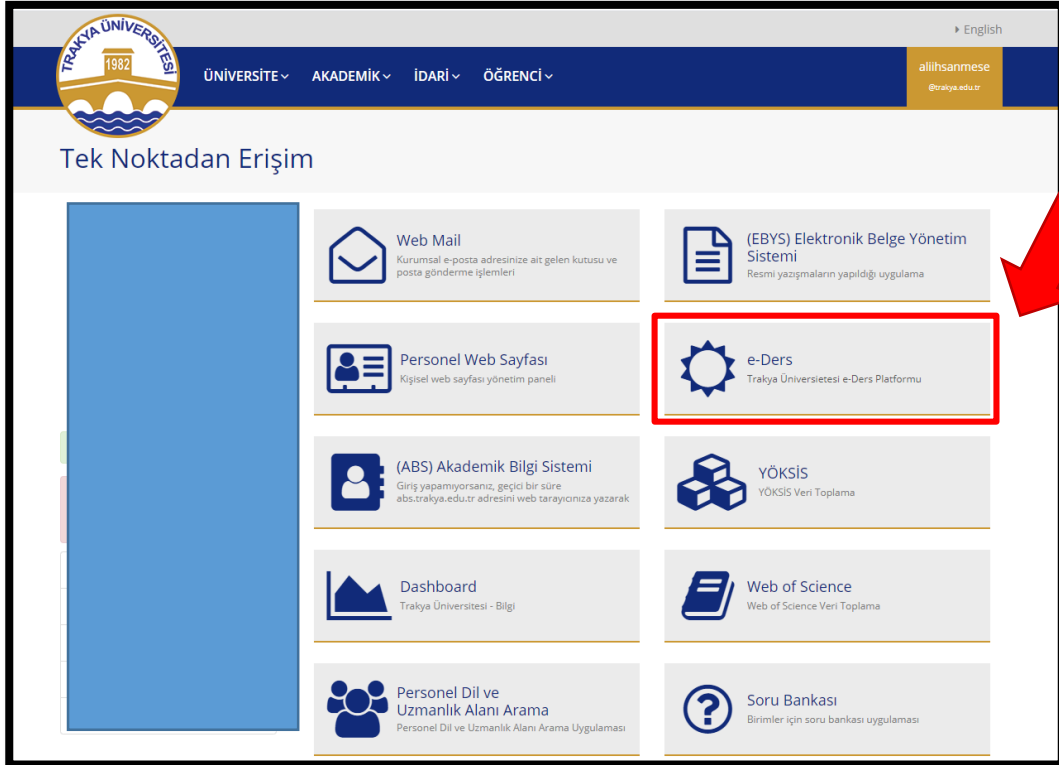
▸ English

TRAKYA ÜNİVERSİTESİ 1982

ÜNİVERSİTE ⌄ AKADEMİK ⌄ İDARİ ⌄ ÖĞRENCİ ⌄

aliihsanmese
@trakya.edu.tr

Tek Noktadan Erişim

Web Mail
Kurumsal e-posta adresinize ait gelen kutusu ve posta gönderme işlemleri

(EBYS) Elektronik Belge Yönetim Sistemi
Resmi yazışmaların yapıldığı uygulama

Personel Web Sayfası
Kişisel web sayfası yönetim paneli

e-Ders
Trakya Üniversitesi e-Ders Platformu

(ABS) Akademik Bilgi Sistemi
Giriş yapamıyorsanız, geçici bir süre abs.trakya.edu.tr adresini web tarayıcınıza yazarak

YÖKSİS
YÖKSİS Veri Toplama

Dashboard
Trakya Üniversitesi - Bilgi

Web of Science
Web of Science Veri Toplama

Personel Dil ve Uzmanlık Alanı Arama
Personel Dil ve Uzmanlık Alanı Arama Uygulaması

Soru Bankası
Birimler için soru bankası uygulaması